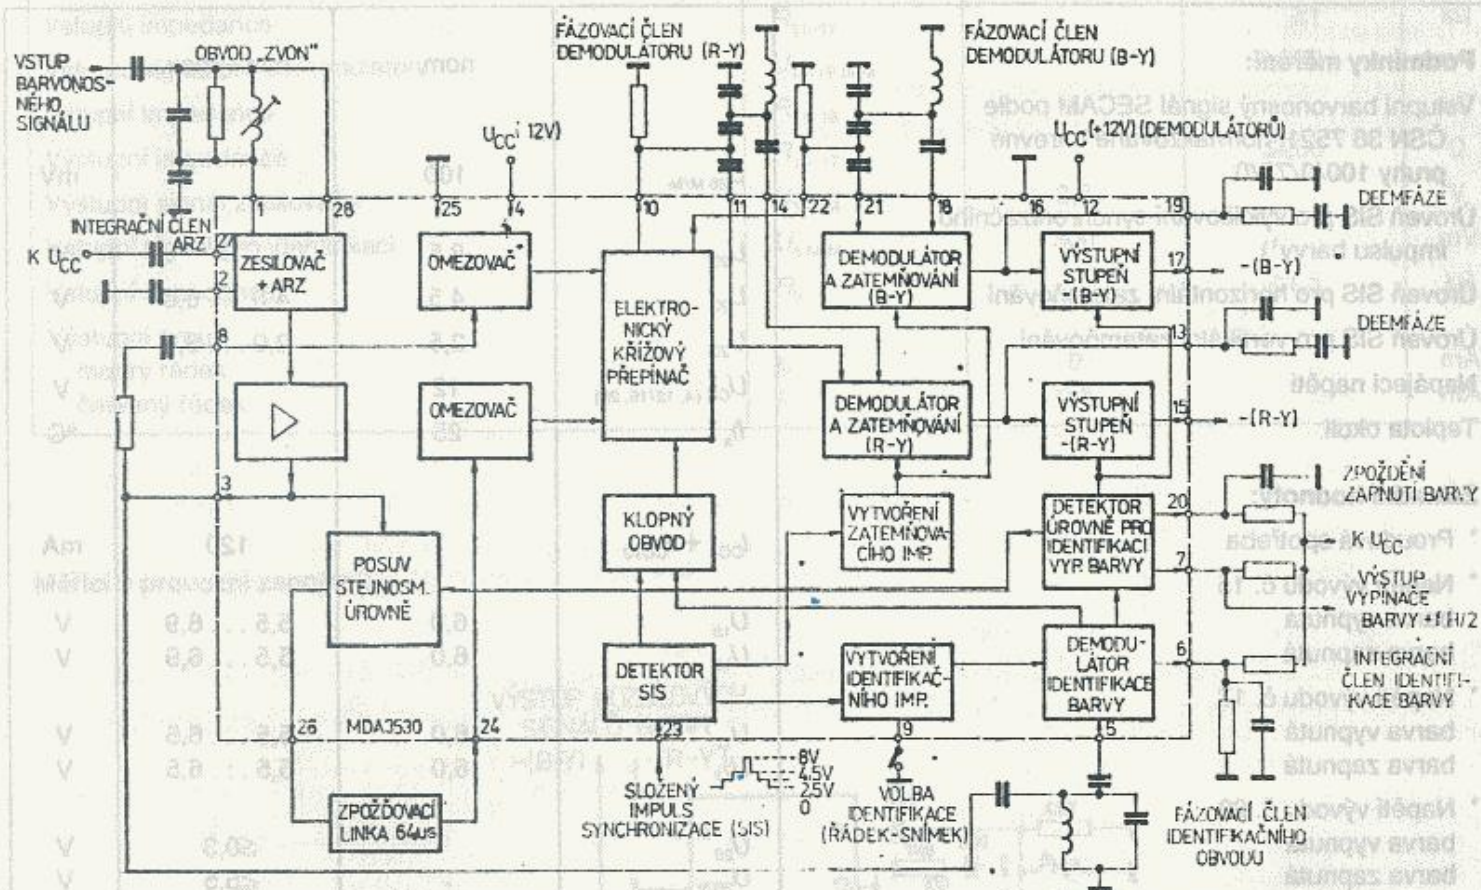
VSTUP BARVONOSNÉHO SIGNÁLU
OBVOD „ZVON"
FÁZOVACÍ ČLEN DEMODULÁTORU (R-Y)
FÁZOVACÍ ČLEN DEMODULÁTORU (B-Y)
$U_{CC}$ (+12V)
$U_{CC}$ (+12V) (DEMODULÁTORŮ)
INTEGRAČNÍ ČLEN ARZ
K $U_{CC}$
1 28 25 4 10 11 14 22 21 18 16 12 19
27 2 8 3
ZESILOVAČ + ARZ
OMEZOVAČ
ELEKTRONICKÝ KŘÍŽOVÝ PŘEPÍNAČ
DEMODULÁTOR A ZATEMŇOVÁNÍ (B-Y)
VÝSTUPNÍ STUPEŇ -(B-Y)
17
-(B-Y)
DEEMFÁZE
13
DEEMFÁZE
OMEZOVAČ
DEMODULÁTOR A ZATEMŇOVÁNÍ (R-Y)
VÝSTUPNÍ STUPEŇ -(R-Y)
15
-(R-Y)
KLOPNÝ OBVOD
VYTVOŘENÍ ZATEMŇOVACÍHO IMP.
DETEKTOR ÚROVNĚ PRO IDENTIFIKACI VYP. BARVY
20
ZPOŽDĚNÍ ZAPNUTÍ BARVY
K $U_{CC}$
7
VÝSTUP VYPÍNAČE BARVY + $U_{CC}$/2
POSUV STEJNOSM. ÚROVNĚ
DETEKTOR SIS
VYTVOŘENÍ IDENTIFIKAČNÍHO IMP.
DEMODULÁTOR IDENTIFIKACE BARVY
6
INTEGRAČNÍ ČLEN IDENTIFIKACE BARVY
26 MDA3530 24
23 9 5
ZPOŽĎOVACÍ LINKA 64µs
SLOŽENÝ IMPULS SYNCHRONIZACE (SIS)
8V 4,5V 2,5V 0
VOLBA IDENTIFIKACE (ŘÁDEK-SNÍMEK)
FÁZOVACÍ ČLEN IDENTIFIKAČNÍHO OBVODU